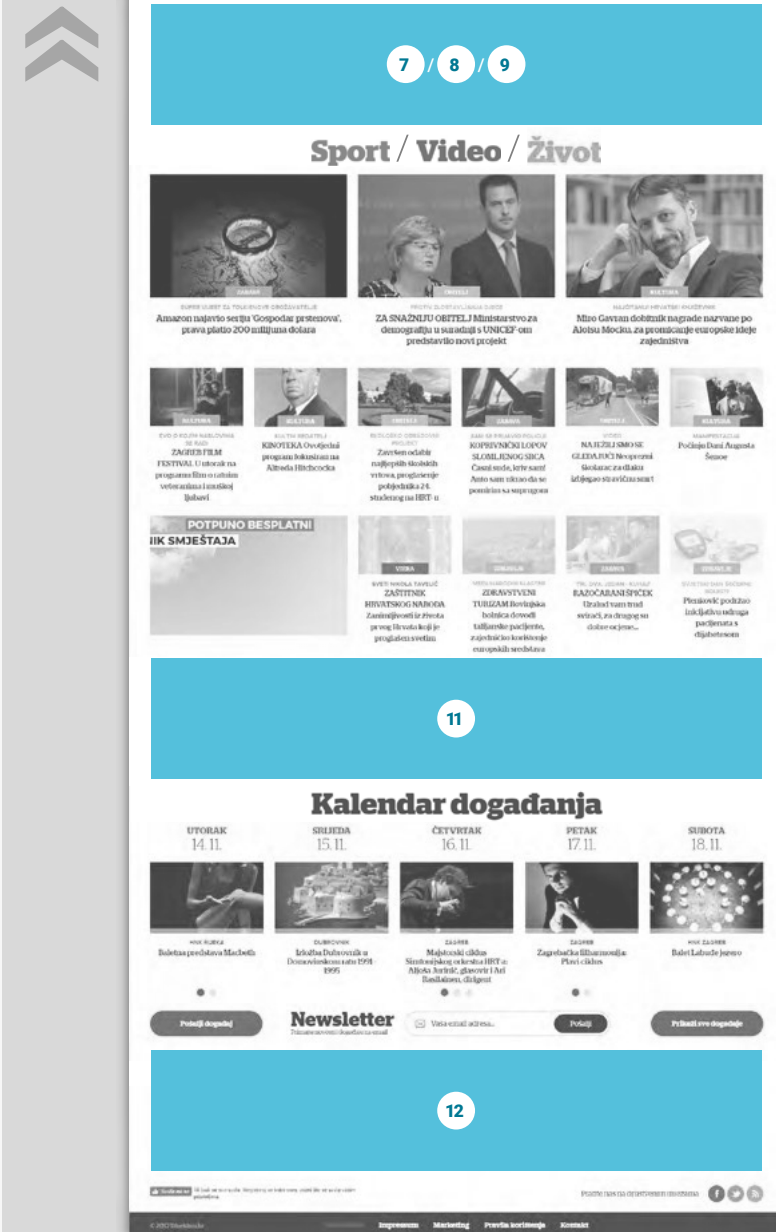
7 / 8 / 9

Sport / Video / Život

ZABAVA
SUPER USPJEH ZA TOLKIENOVE OBOŽAVATELJE
Amazon najavio seriju 'Gospodar prstenova', prava platio 200 milijuna dolara

OBITELJ
PROTIV ZLOSTAVLJANJA DJECE
ZA SNAŽNIJU OBITELJ Ministarstvo za demografiju u suradnji s UNICEF-om predstavilo novi projekt

KULTURA
NAJVIŠANIJI HRVATSKI ODLIČNIK
Miro Gavran dobitnik nagrade nazvane po Aloisu Mocku, za promicanje europske ideje zajedništva

KULTURA
ZAGREB FILM FESTIVAL U utorak na programu film o ratnim veteranima i mutnoj ljubavi

KULTURA
KINOTEKA Ovotjedni program fokusiran na Alfreda Hitchcocka

OBITELJ
Završen odabir najljepših školskih vrtova, proglašenje pobjednika 24. studenog na HRT-u

ZABAVA
KOPRIVNIČKI LOPOV SLOMLJENOG SRCA Časni sude, kriv sam! Auto sam ukrao da se pomirim sa suprugom

OBITELJ
NA JEŽILJ SMO SE GLEDAJUĆI Neoprezni školarac za dlaku izbjegao strašnu smrt

KULTURA
Počinju Dani Augusta Šenoe

POTPUNO BESPLATNI
NIK SMJEŠTAJA

VJERA
SVETI NIKOLA TAVELIĆ
ZAŠTITNIK HRVATSKOG NARODA Zanimljivosti iz života prvog Hrvata koji je proglašen svetim

ZDRAVLJE
ZDRAVSTVENI TURIZAM Rovinjska bolnica dovodi talijanske pacijente, zajedničko korištenje europskih sredstava

ZABAVA
RAZOČARANI ŠPIČEK Uzalud vam trud svirači, za drugog su dobre ocjene...

ZDRAVLJE
Plenković podržao inkluzivnu udrugu pacijenata s dijabetesom

11

Kalendar događanja

UTORAK 14.11.
HNK RIJEKA
Baletna predstava Macbeth

SRIJEDA 15.11.
DUBROVNIK
Izložba Dubrovnik u Domovinskom ratu 1991-1995

ČETVRTAK 16.11.
ZAGREB
Majstorski ciklus Simfonijskog orkestra HRT-a: Aljoša Jurinić, glasovir i Ari Rasilainen, dirigent

PETAK 17.11.
ZAGREB
Zagrebačka filharmonija: Plavi ciklus

SUBOTA 18.11.
HNK ZAGREB
Balet Labuđe jezero

Pošalji događaj
Newsletter
Vaša email adresa...
Pošalji
Prikaži sve događaje

12

Pratite nas na društvenim mrežama

© 2017

Impressum Marketing Pravila korištenja Kontakt